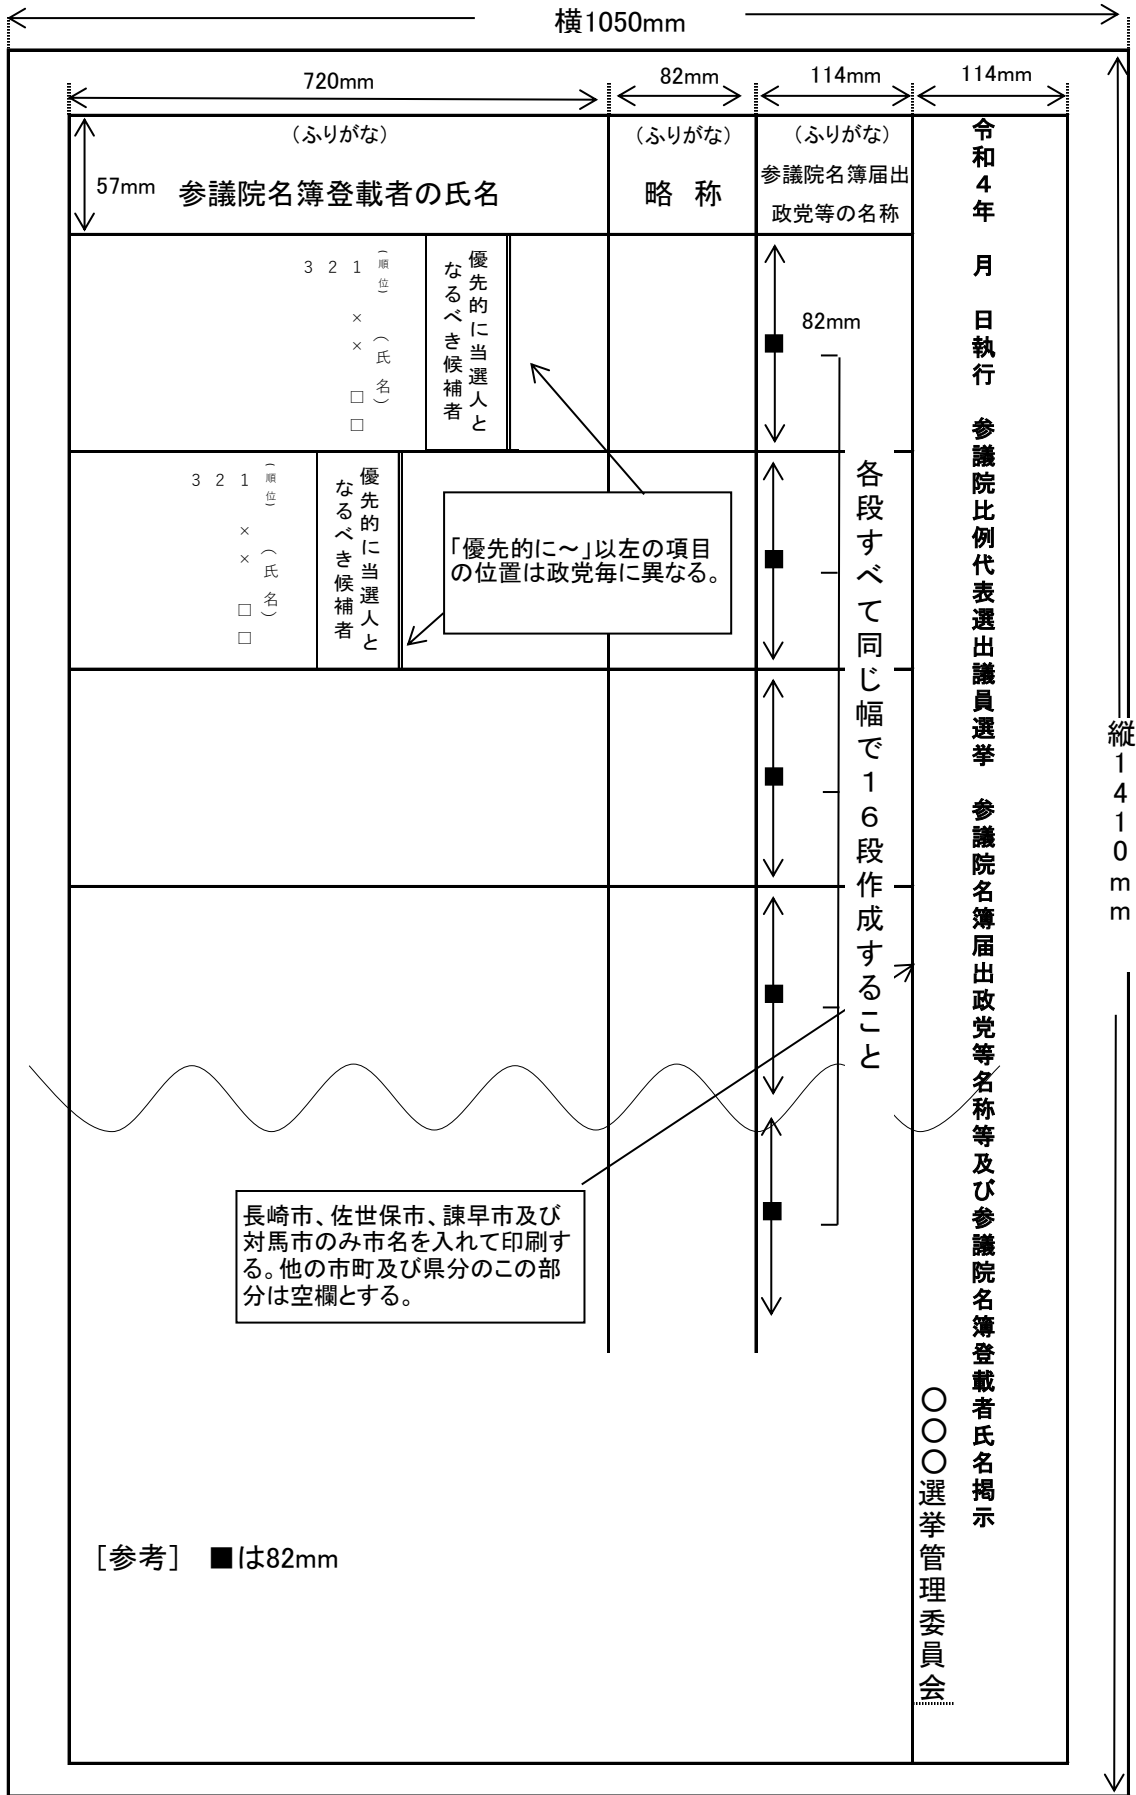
横1050mm

720mm

82mm

114mm

114mm

57mm

（ふりがな）
参議院名簿登載者の氏名

（ふりがな）
略　称

（ふりがな）
参議院名簿届出政党等の名称

令和４年　月　日執行　参議院比例代表選出議員選挙　参議院名簿届出政党等名称等及び参議院名簿登載者氏名掲示

優先的に当選人となるべき候補者

（順位）　（氏名）
１　××□□
２
３

82mm

優先的に当選人となるべき候補者

（順位）　（氏名）
１　××□□
２
３

「優先的に～」以左の項目の位置は政党毎に異なる。

各段すべて同じ幅で１６段作成すること

縦１４１０mm

長崎市、佐世保市、諫早市及び対馬市のみ市名を入れて印刷する。他の市町及び県分のこの部分は空欄とする。

○○○選挙管理委員会

［参考］　■は82mm